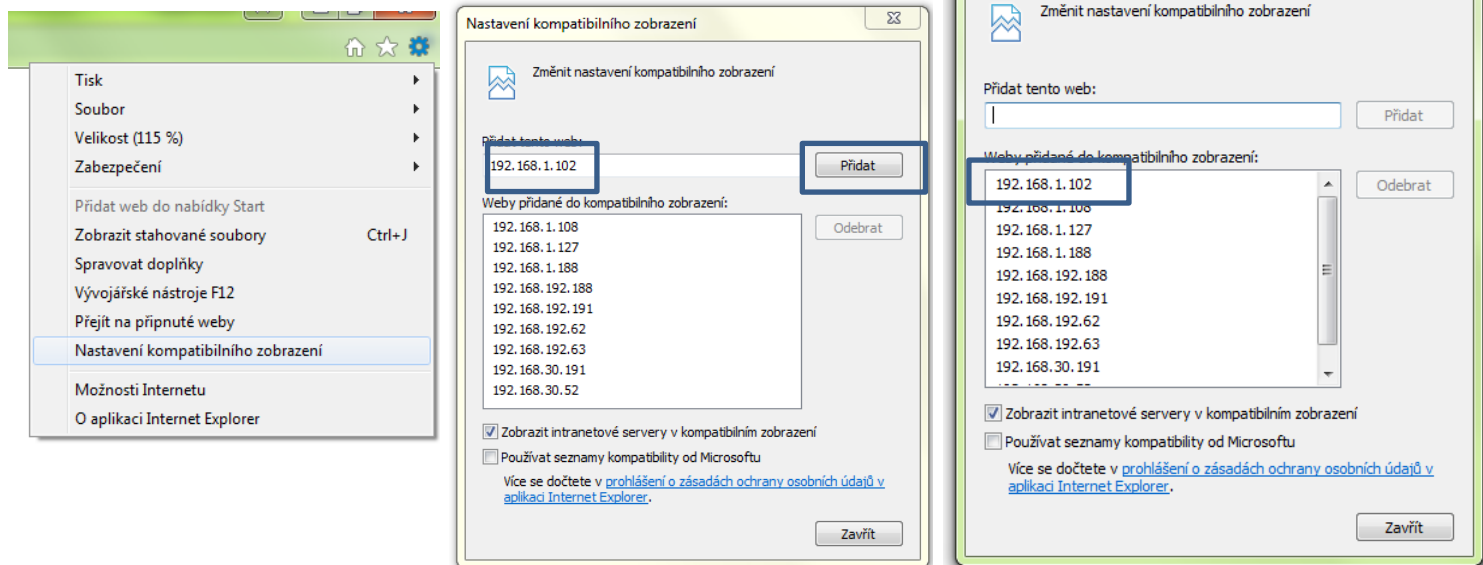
Tisk
Soubor
Velikost (115 %)
Zabezpečení
Přidat web do nabídky Start
Zobrazit stahované soubory Ctrl+J
Spravovat doplňky
Vývojářské nástroje F12
Přejít na připnuté weby
Nastavení kompatibilního zobrazení
Možnosti Internetu
O aplikaci Internet Explorer

Nastavení kompatibilního zobrazení

Změnit nastavení kompatibilního zobrazení

Přidat tento web:
192.168.1.102
Přidat
Weby přidané do kompatibilního zobrazení:
192.168.1.108
192.168.1.127
192.168.1.188
192.168.192.188
192.168.192.191
192.168.192.62
192.168.192.63
192.168.30.191
192.168.30.52
Odebrat
Zobrazit intranetové servery v kompatibilním zobrazení
Používat seznamy kompatibility od Microsoftu
Více se dočtete v prohlášení o zásadách ochrany osobních údajů v aplikaci Internet Explorer.
Zavřít

Změnit nastavení kompatibilního zobrazení

Přidat tento web:
Přidat
Weby přidané do kompatibilního zobrazení:
192.168.1.102
192.168.1.108
192.168.1.127
192.168.1.188
192.168.192.188
192.168.192.191
192.168.192.62
192.168.192.63
192.168.30.191
Odebrat
Zobrazit intranetové servery v kompatibilním zobrazení
Používat seznamy kompatibility od Microsoftu
Více se dočtete v prohlášení o zásadách ochrany osobních údajů v aplikaci Internet Explorer.
Zavřít